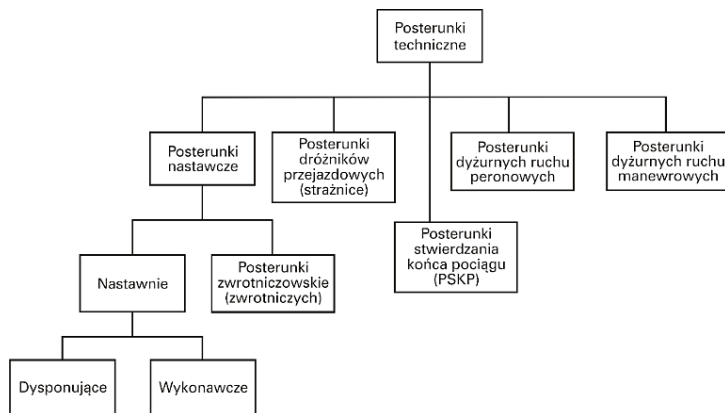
Posterunki techniczne

Posterunki nastawcze

Posterunki dróżników przejazdowych (strażnice)

Posterunki stwierdzania końca pociągu (PSKP)

Posterunki dyżurnych ruchu peronowych

Posterunki dyżurnych ruchu manewrowych

Nastawnie

Posterunki zwrotniczowskie (zwrotniczych)

Dysponujące

Wykonawcze